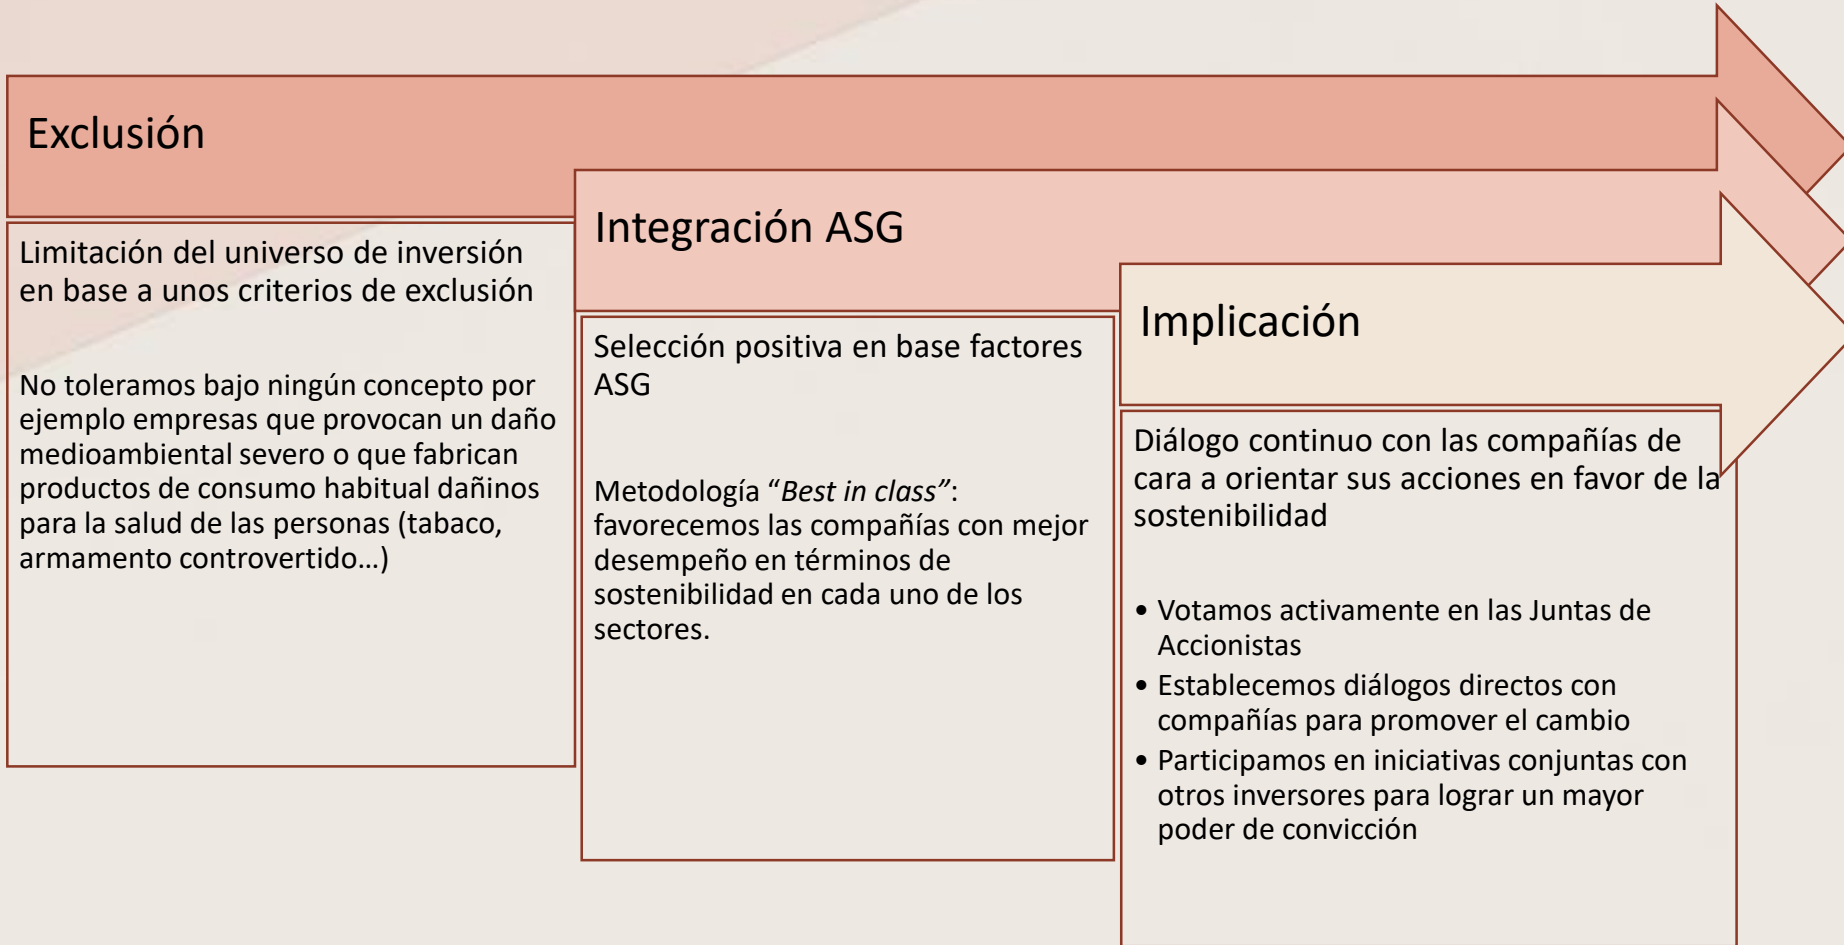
Exclusión

Limitación del universo de inversión en base a unos criterios de exclusión

No toleramos bajo ningún concepto por ejemplo empresas que provocan un daño medioambiental severo o que fabrican productos de consumo habitual dañinos para la salud de las personas (tabaco, armamento controvertido…)

Integración ASG

Selección positiva en base factores ASG

Metodología “*Best in class*”: favorecemos las compañías con mejor desempeño en términos de sostenibilidad en cada uno de los sectores.

Implicación

Diálogo continuo con las compañías de cara a orientar sus acciones en favor de la sostenibilidad

• Votamos activamente en las Juntas de Accionistas
• Establecemos diálogos directos con compañías para promover el cambio
• Participamos en iniciativas conjuntas con otros inversores para lograr un mayor poder de convicción